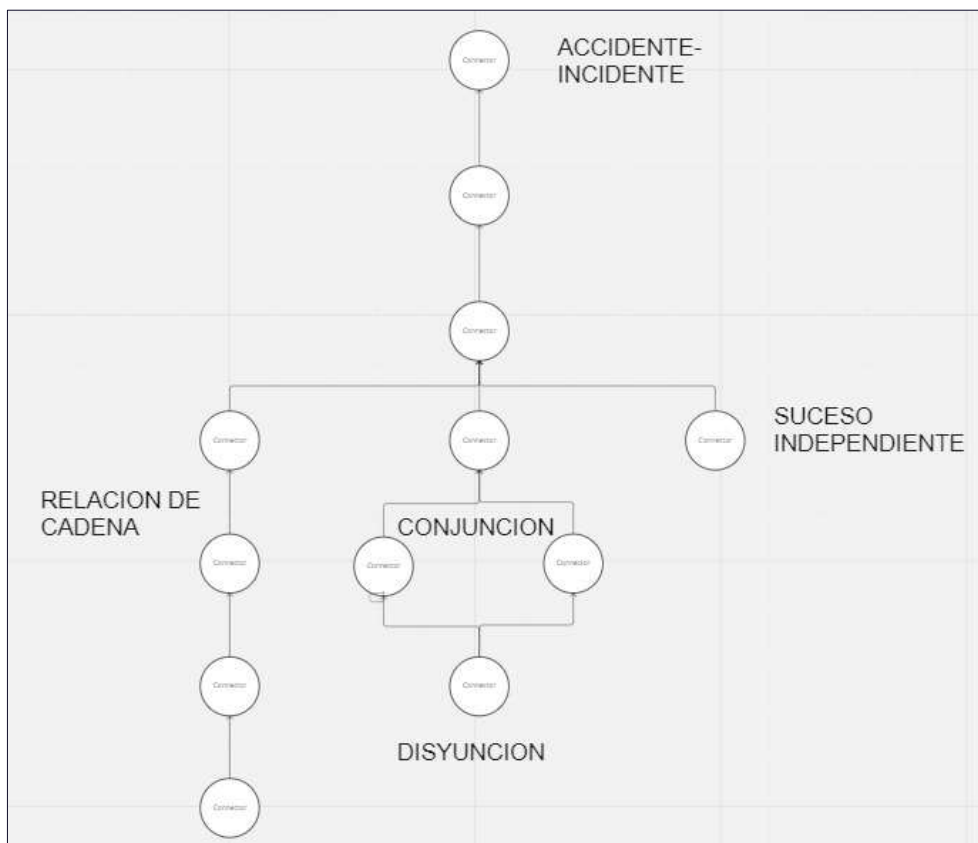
Connector

ACCIDENTE-INCIDENTE

Connector

Connector

Connector

Connector

Connector

SUCESO INDEPENDIENTE

RELACION DE CADENA

Connector

CONJUNCION

Connector

Connector

Connector

Connector

Connector

DISYUNCION